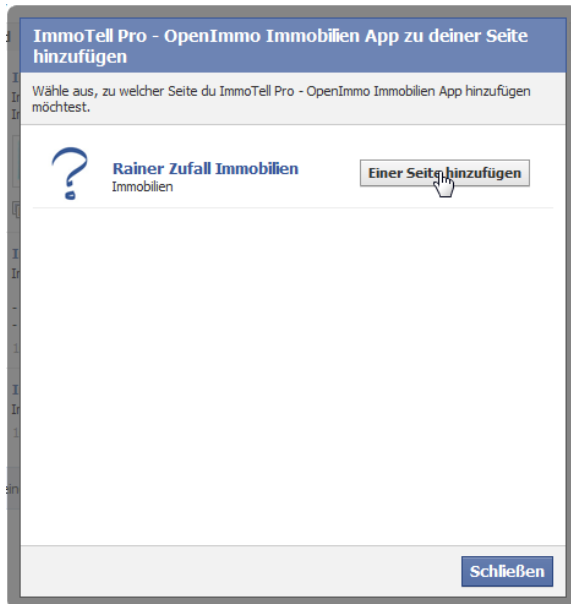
ImmoTell Pro - OpenImmo Immobilien App zu deiner Seite hinzufügen

Wähle aus, zu welcher Seite du ImmoTell Pro - OpenImmo Immobilien App hinzufügen möchtest.

Rainer Zufall Immobilien
Immobilien

Einer Seite hinzufügen

Schließen